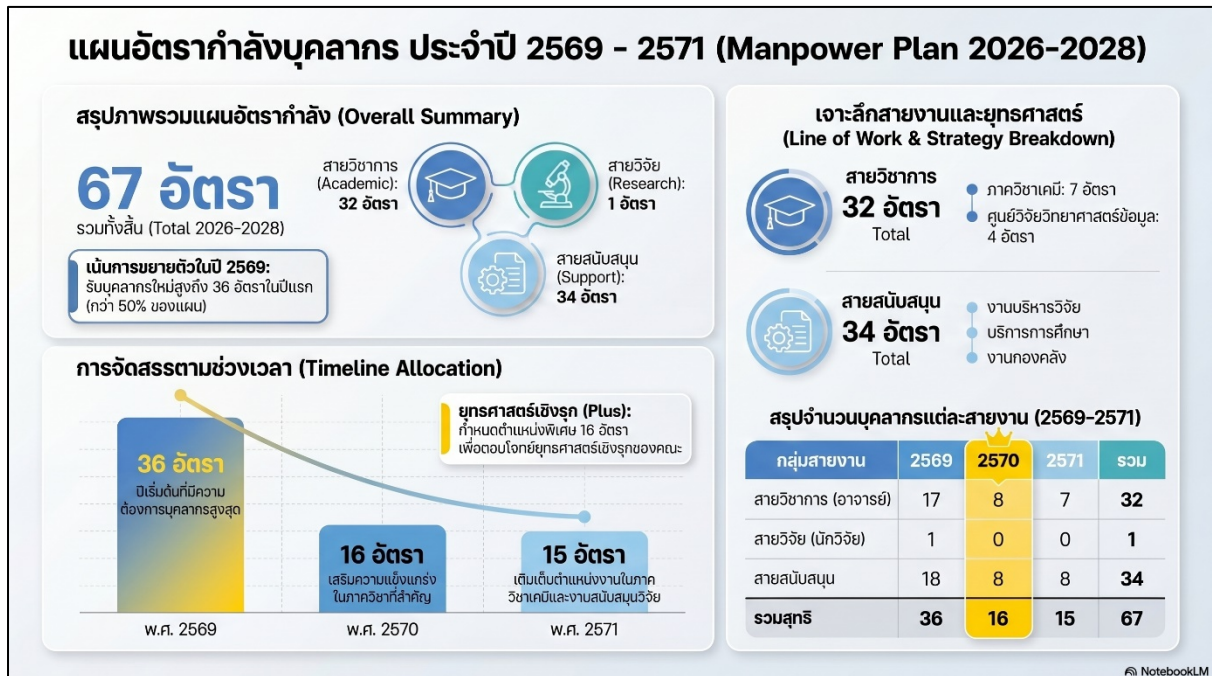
แผนอัตรากำลังบุคลากร ประจำปี 2569 - 2571 (Manpower Plan 2026-2028)

สรุปภาพรวมแผนอัตรากำลัง (Overall Summary)

67 อัตรา
รวมทั้งสิ้น (Total 2026-2028)

สายวิชาการ (Academic): 32 อัตรา

สายวิจัย (Research): 1 อัตรา

สายสนับสนุน (Support): 34 อัตรา

เน้นการขยายตัวในปี 2569: รับบุคลากรใหม่สูงถึง 36 อัตราในปีแรก (กว่า 50% ของแผน)

การจัดสรรตามช่วงเวลา (Timeline Allocation)

ยุทธศาสตร์เชิงรุก (Plus): กำหนดตำแหน่งพิเศษ 16 อัตรา เพื่อตอบโจทย์ยุทธศาสตร์เชิงรุกของคณะ

36 อัตรา
ปีเริ่มต้นที่มีความต้องการบุคลากรสูงสุด

16 อัตรา
เสริมความแข็งแกร่งในภาควิชาที่สำคัญ

15 อัตรา
เติมเต็มตำแหน่งงานในภาควิชาเคมีและงานสนับสนุนวิจัย

พ.ศ. 2569

พ.ศ. 2570

พ.ศ. 2571

เจาะลึกสายงานและยุทธศาสตร์ (Line of Work & Strategy Breakdown)

สายวิชาการ
32 อัตรา
Total

ภาควิชาเคมี: 7 อัตรา
ศูนย์วิจัยวิทยาศาสตร์ข้อมูล: 4 อัตรา

สายสนับสนุน
34 อัตรา
Total

งานบริหารวิจัย
บริการการศึกษา
งานกองคลัง

สรุปจำนวนบุคลากรแต่ละสายงาน (2569-2571)

| กลุ่มสายงาน | 2569 | 2570 | 2571 | รวม |
|---|---|---|---|---|
| สายวิชาการ (อาจารย์) | 17 | 8 | 7 | 32 |
| สายวิจัย (นักวิจัย) | 1 | 0 | 0 | 1 |
| สายสนับสนุน | 18 | 8 | 8 | 34 |
| รวมสุทธิ | 36 | 16 | 15 | 67 |

NotebookLM